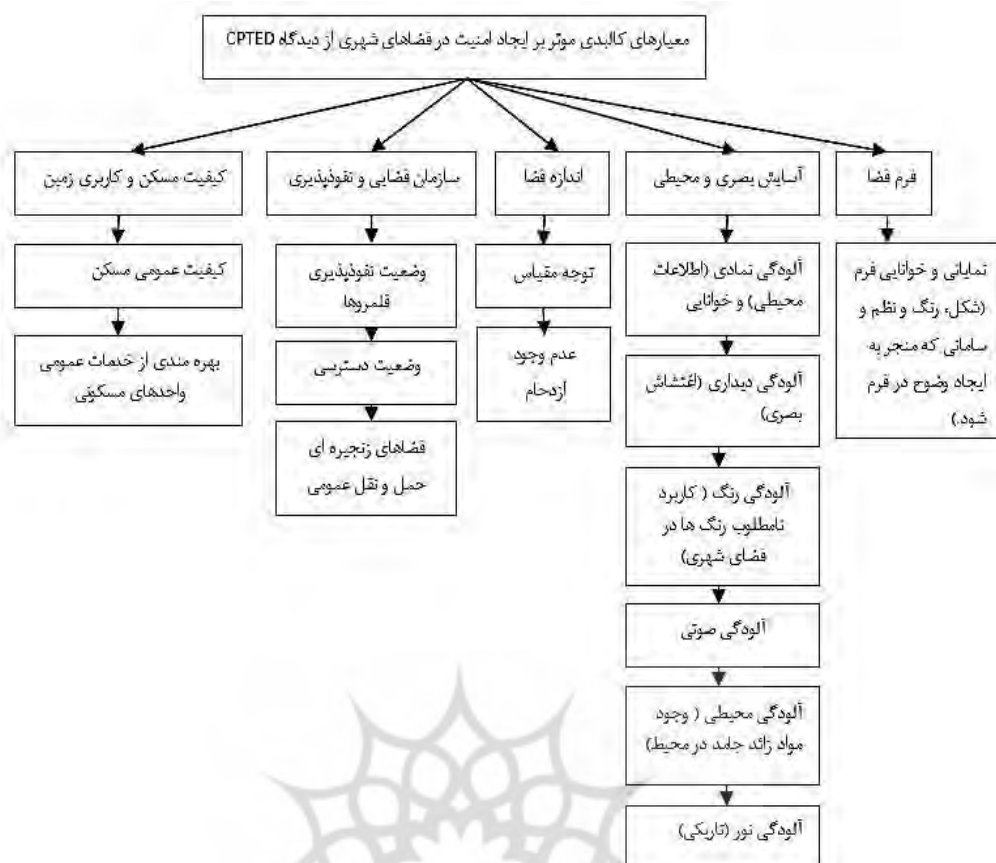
معیارهای کالبدی موثر بر ایجاد امنیت در فضاهای شهری از دیدگاه CPTED

فرم فضا

تمایانی و خوانایی فرم (شکل، رنگ و نظم و سامانی که منجر به ایجاد وضوح در فرم شود.)

آسایش بصری و محیطی

آلودگی نمادی (اطلاعات محیطی) و خوانایی

آلودگی دیداری (اغتشاش بصری)

آلودگی رنگ ( کاربرد نامطلوب رنگ ها در فضای شهری)

آلودگی صوتی

آلودگی محیطی ( وجود مواد زائد جامد در محیط)

آلودگی نور (تاریکی)

اندازه فضا

توجه مقیاس

عدم وجود ازدحام

سازمان فضایی و نفوذپذیری

وضعیت نفوذپذیری قلمروها

وضعیت دسترسی

فضاهای زنجیره ای حمل و نقل عمومی

کیفیت مسکن و کاربری زمین

کیفیت عمومی مسکن

بهره مندی از خدمات عمومی واحدهای مسکونی